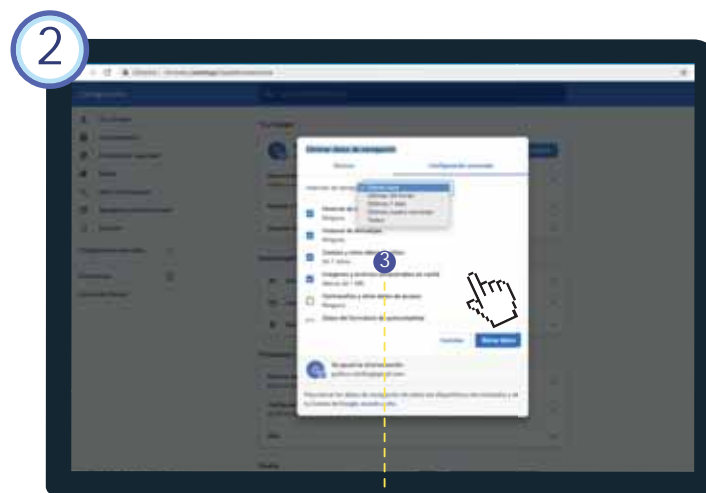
2

3

Borrar datos de navegación

Básico

Configuración avanzada

Intervalo de tiempo

Última hora

Últimas 24 horas

Últimos 7 días

Últimas cuatro semanas

Todos

Historial de navegación

Ninguno

Historial de descargas

Ninguno

Cookies y otros datos de sitios

Imágenes y archivos almacenados en caché

Contraseñas y otros datos de acceso

Ninguno

Datos del formulario de autocompletar

Cancelar

Borrar datos